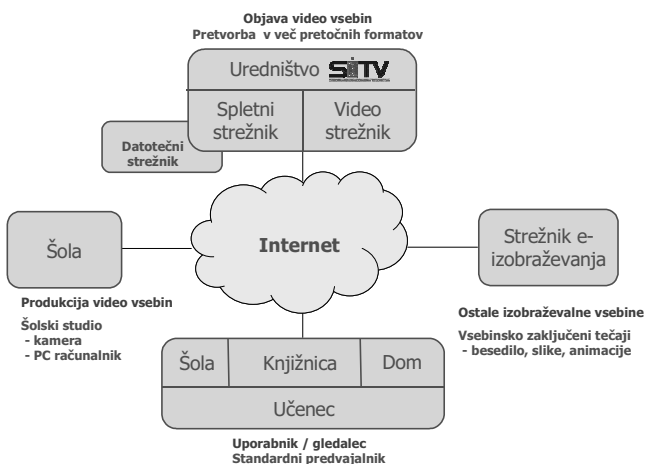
Objava video vsebin
Pretvorba v več pretočnih formatov

Uredništvo SiTV

Spletni strežnik

Video strežnik

Datotečni strežnik

Šola

Internet

Strežnik e-izobraževanja

Produkcija video vsebin

Šolski studio
- kamera
- PC računalnik

Ostale izobraževalne vsebine

Vsebinsko zaključeni tečaji
- besedilo, slike, animacije

Šola

Knjižnica

Dom

Učenec

Uporabnik / gledalec
Standardni predvajalnik